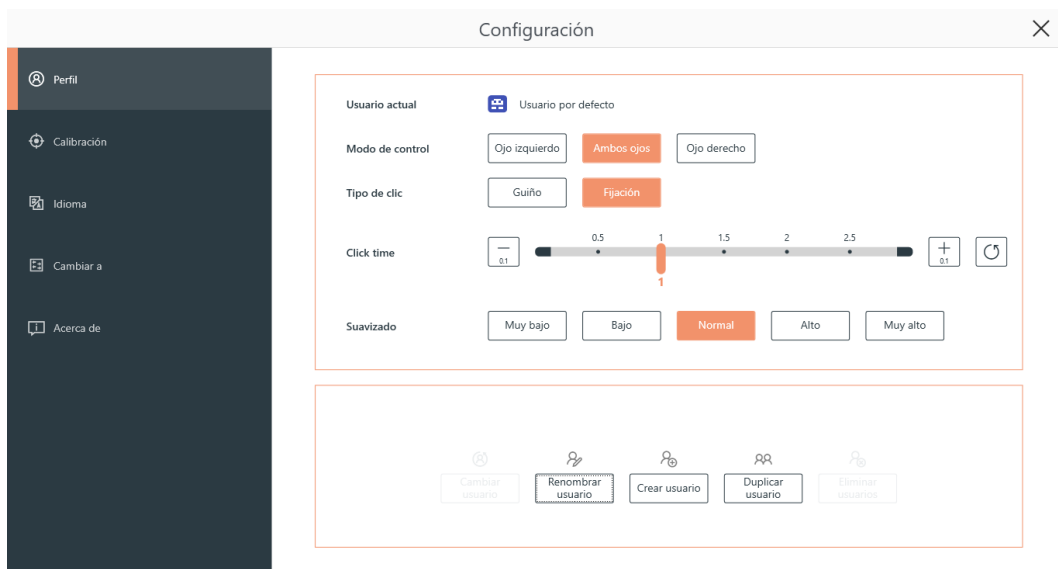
Configuración

Perfil

Calibración

Idioma

Cambiar a

Acerca de

Usuario actual
Usuario por defecto

Modo de control
Ojo izquierdo
Ambos ojos
Ojo derecho

Tipo de clic
Guiño
Fijación

Click time
0.1
0.5
1
1.5
2
2.5
0.1
1

Suavizado
Muy bajo
Bajo
Normal
Alto
Muy alto

Cambiar usuario
Renombrar usuario
Crear usuario
Duplicar usuario
Eliminar usuarios